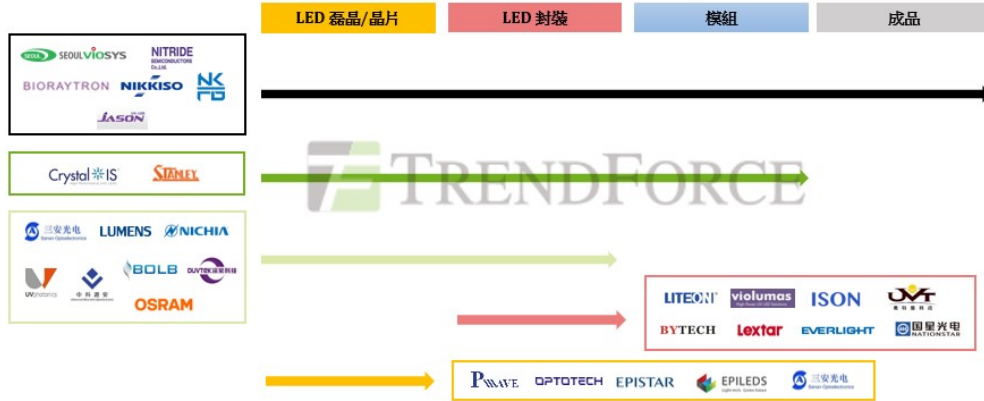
LED 磊晶/晶片 LED 封裝 模組 成品

SEOUL VIOSYS NITRIDE SEMICONDUCTORS Co.,Ltd. BIORAYTRON NIKKISO NK FD JASON

Crystal IS STANLEY

TRENDFORCE

三安光电 Sanan Optoelectronics LUMENS NICHIA UVphotonics 中科潞安 BOLB DUVTEK 德瑞科技 OSRAM

LITEON violumas ISON UVT 優可發科技 BYTECH Lextar EVERLIGHT 国星光电 NATIONSTAR

PWAVE OPTOTECH EPISTAR EPILEDS 三安光电 Sanan Optoelectronics